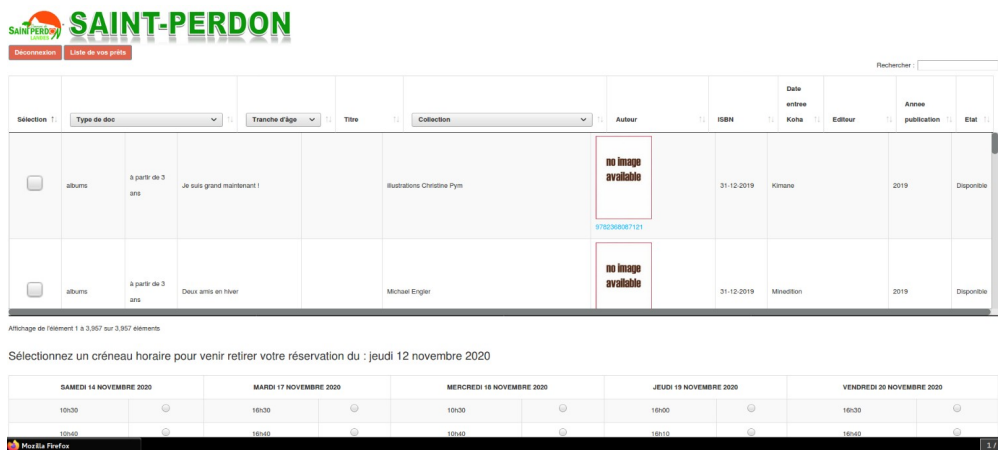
SAINT-PERDON LANDES

SAINT-PERDON

Déconnexion | Liste de vos prêts

Rechercher :

| Sélection | Type de doc | | Tranche d'âge | Titre | Collection | Autour | ISBN | Date entrée Koha | Editeur | Année publication | Etat |
|---|---|---|---|---|---|---|---|---|---|---|---|
| | albums | à partir de 3 ans | Je suis grand maintenant ! | | Illustrations Christine Pym | no image available 9782368087121 | | 31-12-2019 | Kimane | 2019 | Disponible |
| | albums | à partir de 3 ans | Deux amis en hiver | | Michael Engler | no image available | | 31-12-2019 | Minedition | 2019 | Disponible |

Affichage de l'élément 1 à 3,957 sur 3,957 éléments

Sélectionnez un créneau horaire pour venir retirer votre réservation du : jeudi 12 novembre 2020

| SAMEDI 14 NOVEMBRE 2020 | | MARDI 17 NOVEMBRE 2020 | | MERCREDI 18 NOVEMBRE 2020 | | JEUDI 19 NOVEMBRE 2020 | | VENDREDI 20 NOVEMBRE 2020 | |
|---|---|---|---|---|---|---|---|---|---|
| 10h30 | | 16h30 | | 10h30 | | 16h00 | | 16h30 | |
| 10h40 | | 16h40 | | 10h40 | | 16h10 | | 16h40 | |

Mozilla Firefox

1 /